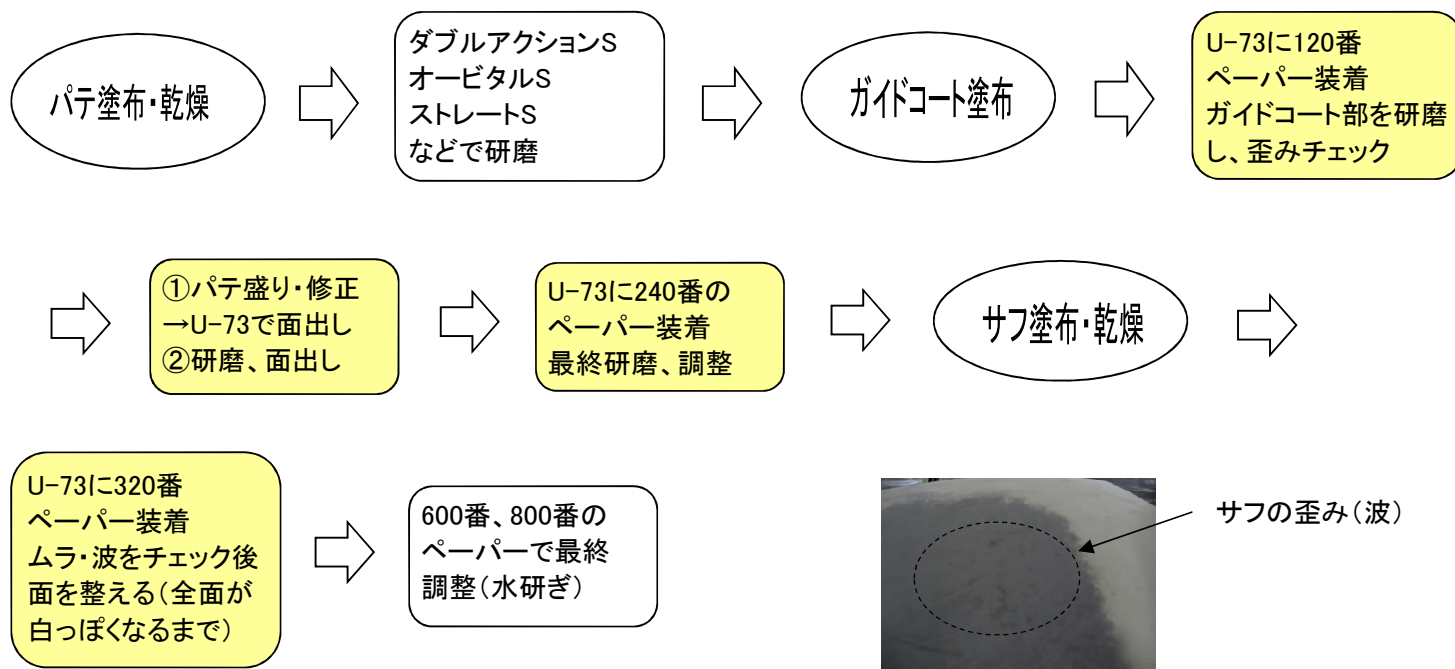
パテ塗布・乾燥

ダブルアクションS
オービタルS
ストレートS
などで研磨

ガイドコート塗布

U-73に120番
ペーパー装着
ガイドコート部を研磨し、歪みチェック

①パテ盛り・修正
→U-73で面出し
②研磨、面出し

U-73に240番の
ペーパー装着
最終研磨、調整

サフ塗布・乾燥

U-73に320番
ペーパー装着
ムラ・波をチェック後
面を整える（全面が
白っぽくなるまで）

600番、800番の
ペーパーで最終
調整（水研ぎ）

サフの歪み（波）